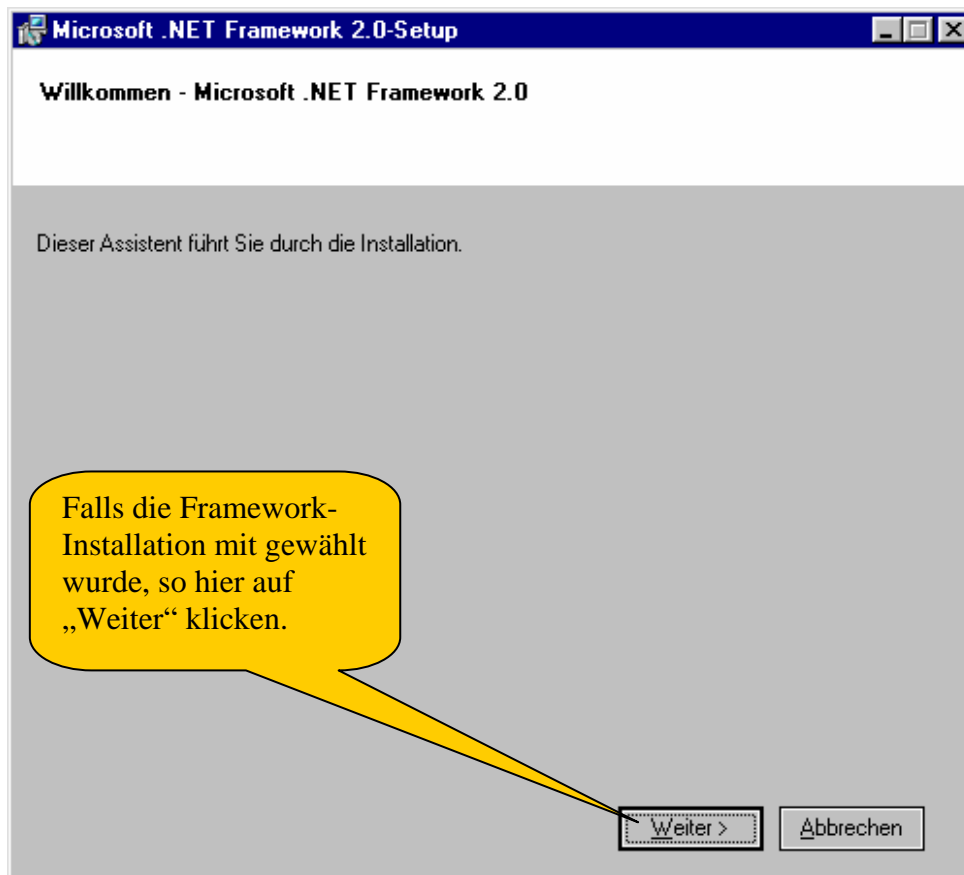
Microsoft .NET Framework 2.0-Setup

Willkommen - Microsoft .NET Framework 2.0

Dieser Assistent führt Sie durch die Installation.

Falls die Framework-Installation mit gewählt wurde, so hier auf „Weiter“ klicken.

Weiter >

Abbrechen